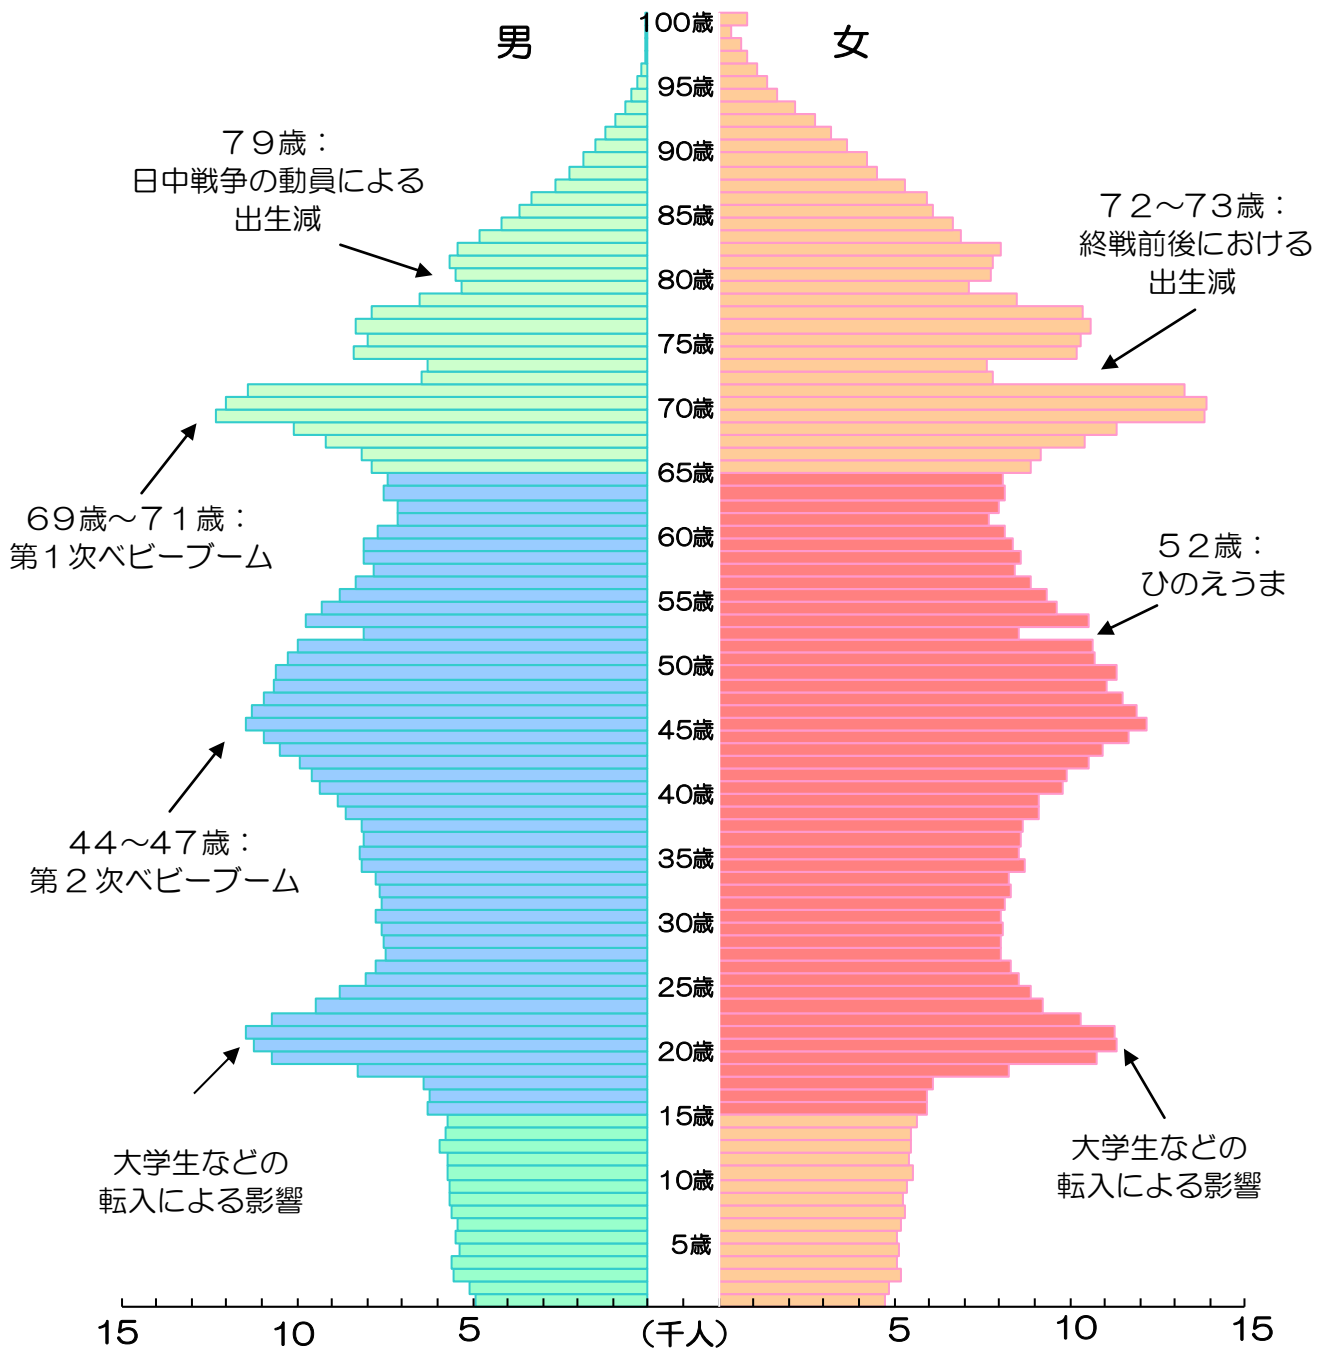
男

女

100歳

95歳

90歳

85歳

80歳

75歳

70歳

65歳

60歳

55歳

50歳

45歳

40歳

35歳

30歳

25歳

20歳

15歳

10歳

5歳

７９歳：
日中戦争の動員による
出生減

７２〜７３歳：
終戦前後における
出生減

６９歳〜７１歳：
第１次ベビーブーム

５２歳：
ひのえうま

４４〜４７歳：
第２次ベビーブーム

大学生などの
転入による影響

大学生などの
転入による影響

15　10　5　（千人）　5　10　15